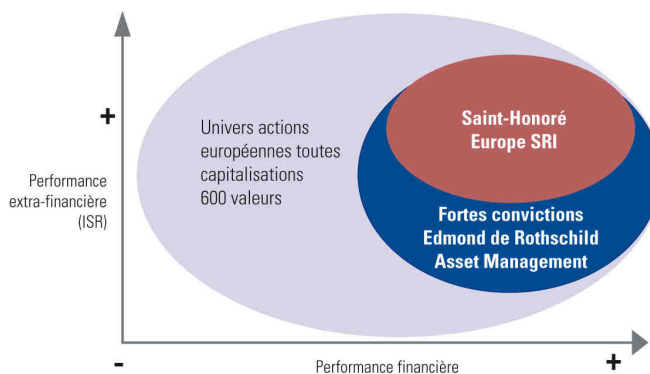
+

Performance extra-financière (ISR)

Univers actions européennes toutes capitalisations 600 valeurs

Saint-Honoré Europe SRI

Fortes convictions Edmond de Rothschild Asset Management

-

Performance financière

+